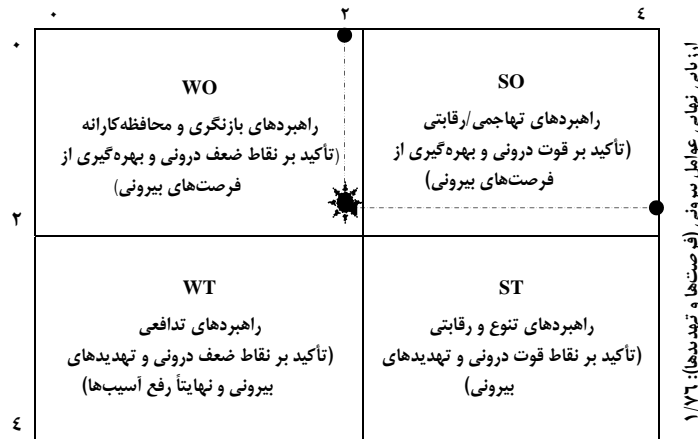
۰ ۲ ٤

۰

۲

٤

WO
راهبردهای بازنگری و محافظه‌کارانه
(تأکید بر نقاط ضعف درونی و بهره‌گیری از فرصت‌های بیرونی)

SO
راهبردهای تهاجمی/رقابتی
(تأکید بر قوت درونی و بهره‌گیری از فرصت‌های بیرونی)

WT
راهبردهای تدافعی
(تأکید بر نقاط ضعف درونی و تهدیدهای بیرونی و نهایتاً رفع آسیب‌ها)

ST
راهبردهای تنوع و رقابتی
(تأکید بر نقاط قوت درونی و تهدیدهای بیرونی)

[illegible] نهایی عوامل بیرونی (فرصت‌ها و تهدیدها): ۱/۷۶